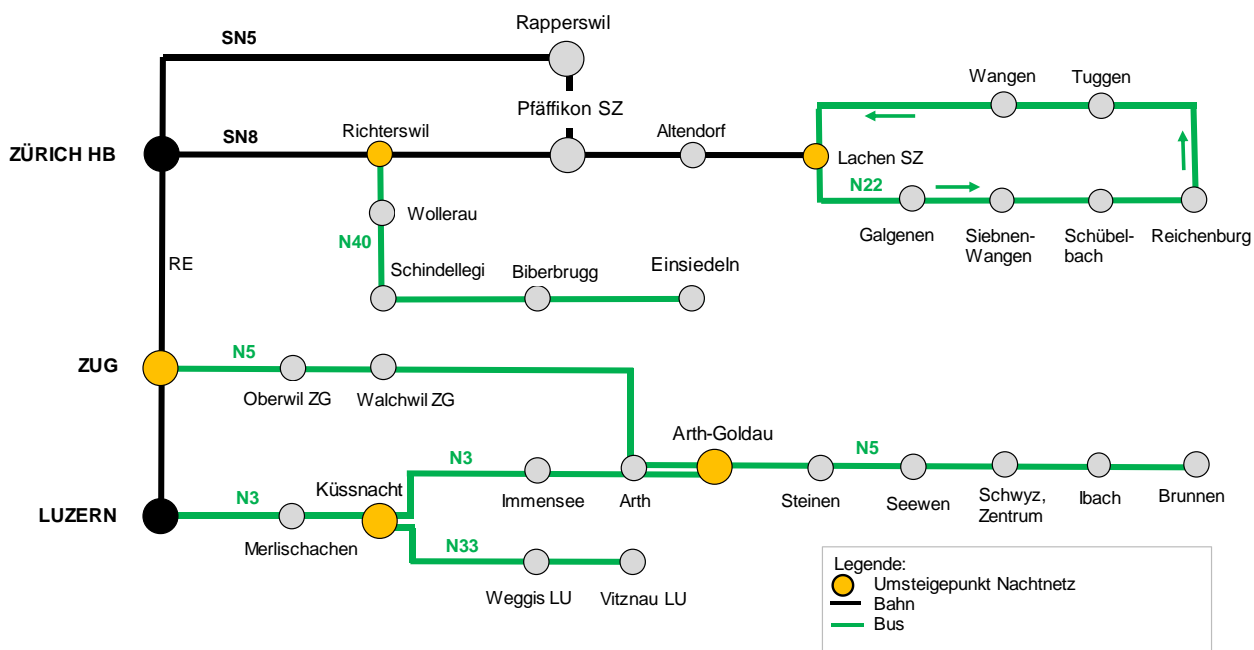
SN5
Rapperswil
Wangen
Tuggen
Pfäffikon SZ
SN8
Richterswil
Altendorf
ZÜRICH HB
Lachen SZ
N22
Wollerau
Galgenen
Siebnen-Wangen
Schübelbach
Reichenburg
N40
RE
Schindellegi
Biberbrugg
Einsiedeln
ZUG
N5
Oberwil ZG
Walchwil ZG
Arth-Goldau
N3
N5
Küssnacht
Immensee
Arth
Steinen
Seewen
Schwyz, Zentrum
Ibach
Brunnen
LUZERN
N3
Merlischachen
N33
Weggis LU
Vitznau LU
Legende:
Umsteigepunkt Nachtnetz
Bahn
Bus